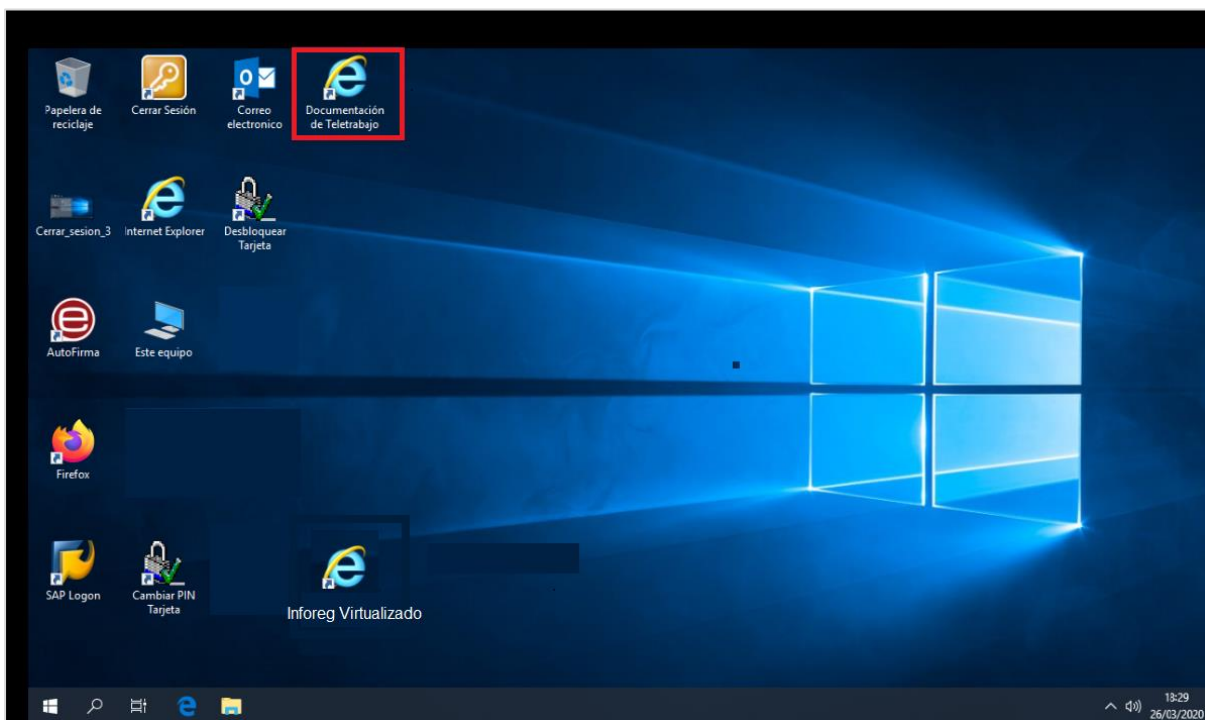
Papelera de reciclaje

Cerrar Sesión

Correo electronico

Documentación de Teletrabajo

Cerrar_sesion_3

Internet Explorer

Desbloquear Tarjeta

AutoFirma

Este equipo

Firefox

SAP Logon

Cambiar PIN Tarjeta

Inforeg Virtualizado

18:29
26/03/2020